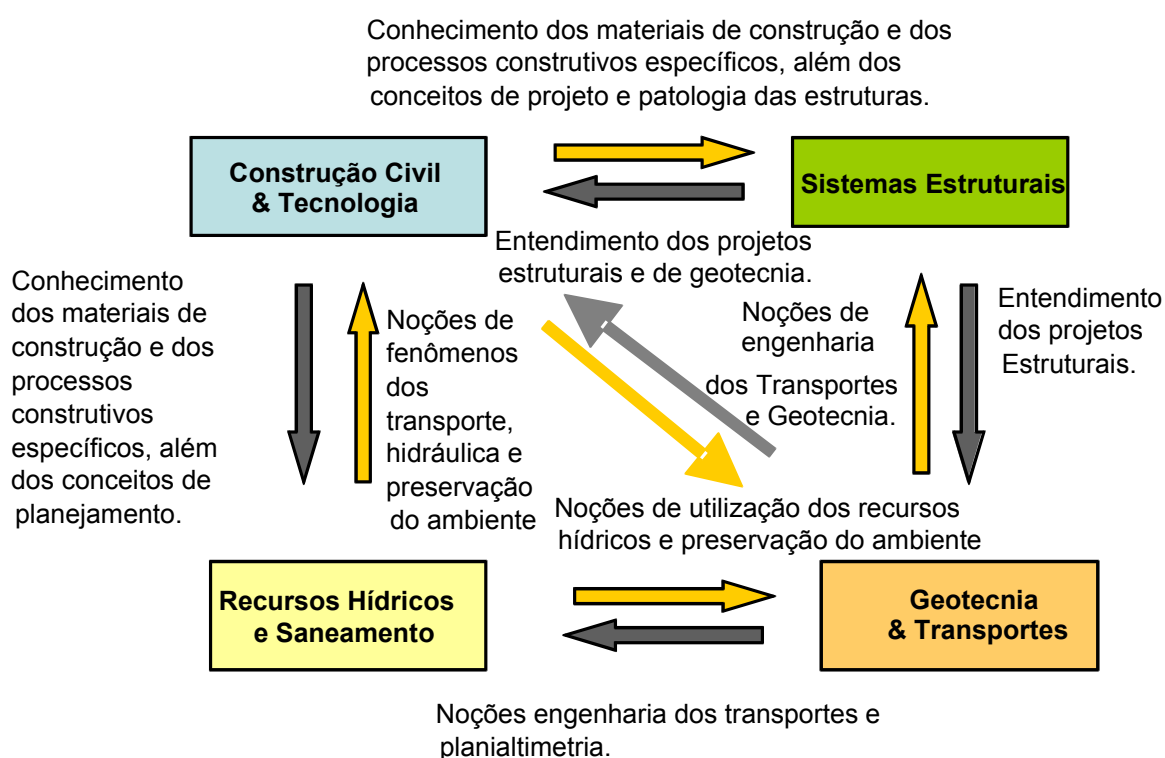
Conhecimento dos materiais de construção e dos processos construtivos específicos, além dos conceitos de projeto e patologia das estruturas.

Construção Civil & Tecnologia

Sistemas Estruturais

Entendimento dos projetos estruturais e de geotecnia.

Conhecimento dos materiais de construção e dos processos construtivos específicos, além dos conceitos de planejamento.

Noções de fenômenos dos transporte, hidráulica e preservação do ambiente

Noções de engenharia dos Transportes e Geotecnia.

Entendimento dos projetos Estruturais.

Noções de utilização dos recursos hídricos e preservação do ambiente

Recursos Hídricos e Saneamento

Geotecnia & Transportes

Noções engenharia dos transportes e planialtimetria.